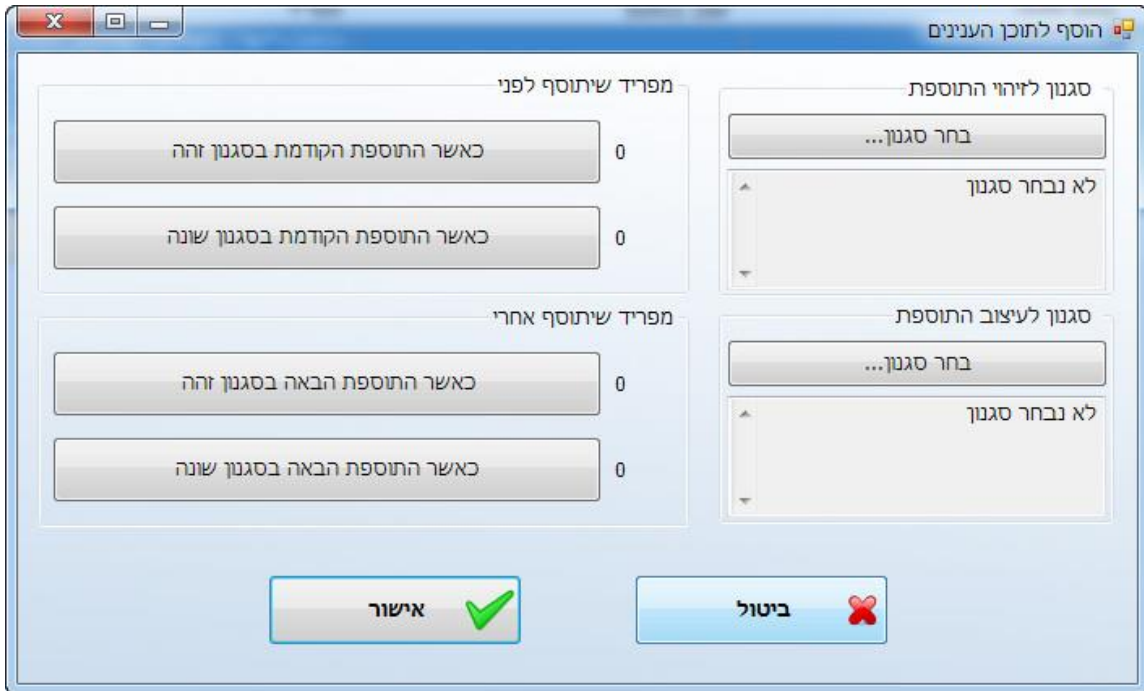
הוסף לתוכן הענינים

סגנון לזיהוי התוספת
בחר סגנון...
לא נבחר סגנון

מפריד שיתוסף לפני
כאשר התוספת הקודמת בסגנון זהה
0
כאשר התוספת הקודמת בסגנון שונה
0

סגנון לעיצוב התוספת
בחר סגנון...
לא נבחר סגנון

מפריד שיתוסף אחרי
כאשר התוספת הבאה בסגנון זהה
0
כאשר התוספת הבאה בסגנון שונה
0

ביטול
אישור